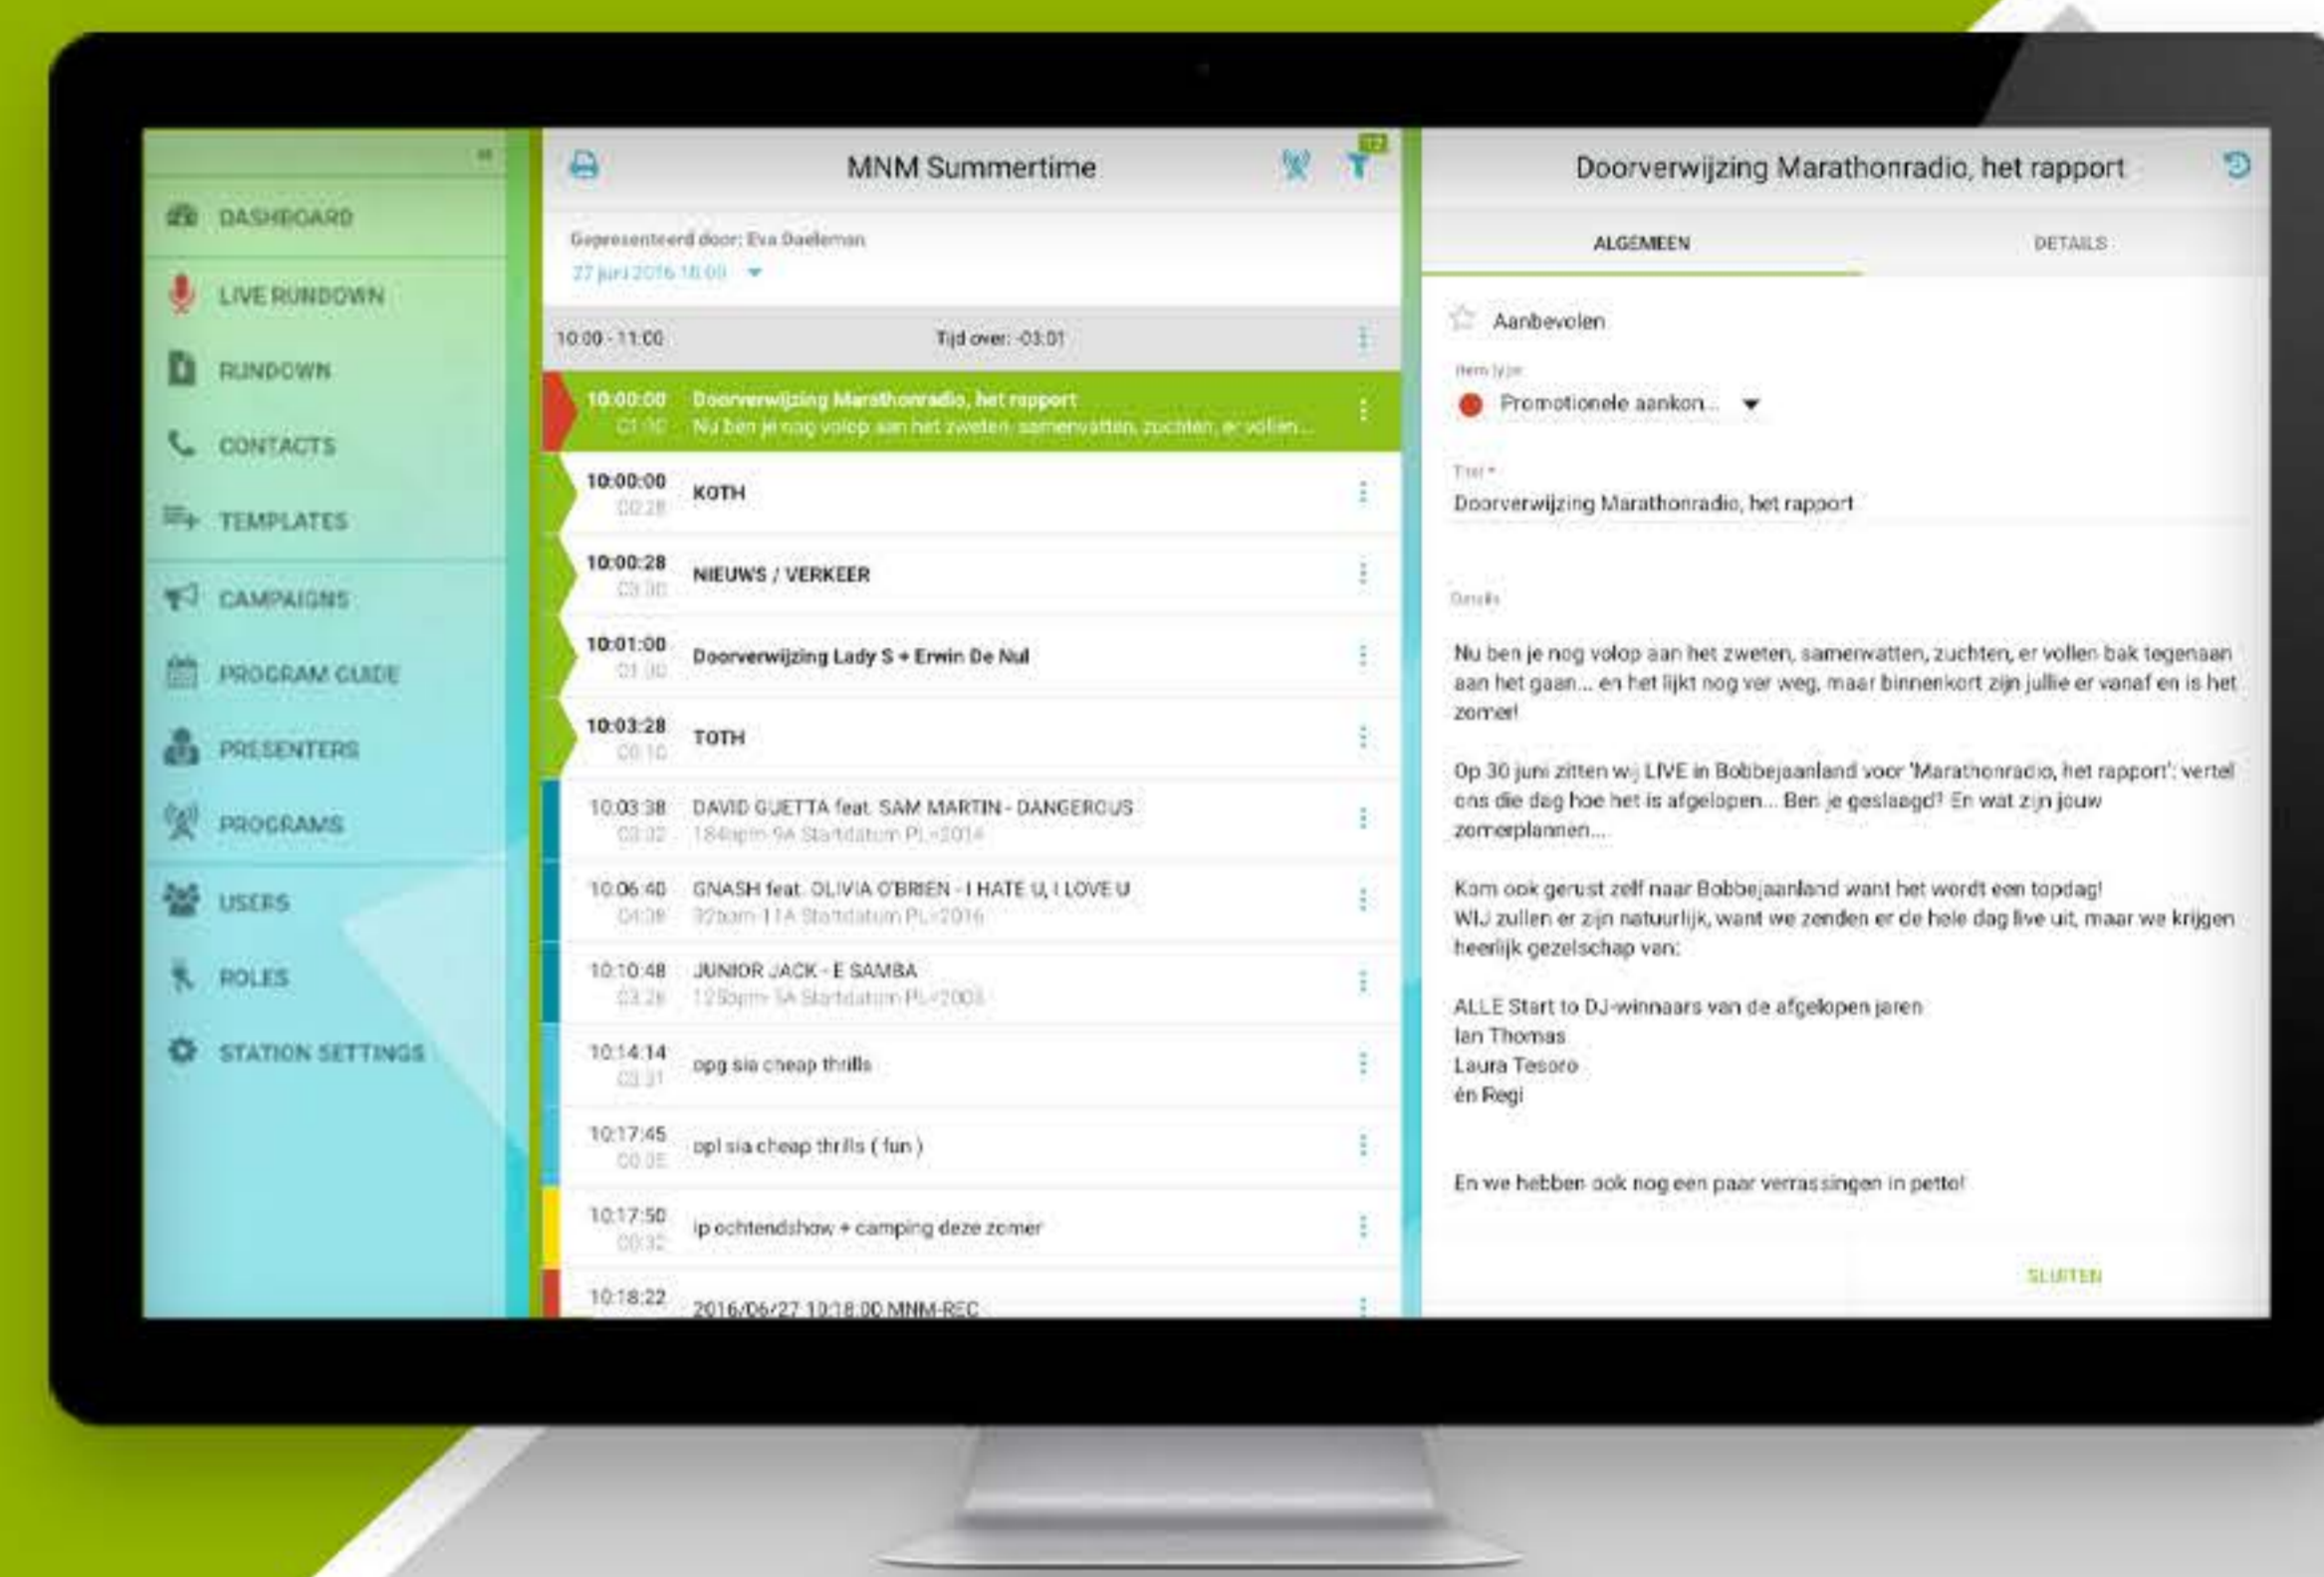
DASHBOARD
LIVE RUNDOWN
RUNDOWN
CONTACTS
TEMPLATES
CAMPAIGNS
PROGRAM GUIDE
PRESENTERS
PROGRAMS
USERS
ROLES
STATION SETTINGS

MNM Summertime

Gepresenteerd door: Eva Daeleman
27 juni 2016 18:00

10:00 - 11:00 Tijd over: -03:01

10:00:00 01:10 Doorverwijzing Marathonradio, het rapport
Nu ben je nog volop aan het zweten, samenvatten, zuchten, er vollen...

10:00:00 00:28 KOTH

10:00:28 03:30 NIEUWS / VERKEER

10:01:00 01:00 Doorverwijzing Lady S + Erwin De Nul

10:03:28 00:10 TOTH

10:03:38 03:02 DAVID GUETTA feat. SAM MARTIN - DANGEROUS
184bpm 9A Startdatum PL=2014

10:06:40 04:08 GNASH feat. OLIVIA O'BRIEN - I HATE U, I LOVE U
92bpm 11A Startdatum PL=2016

10:10:48 03:26 JUNIOR JACK - E SAMBA
125bpm 5A Startdatum PL=2003

10:14:14 03:31 opg sia cheap thrills

10:17:45 00:05 opl sia cheap thrills ( fun )

10:17:50 00:32 ip ochtendshow + camping deze zomer

10:18:22 2016/06/27 10:18:00 MNM-REC

Doorverwijzing Marathonradio, het rapport

ALGEMEEN
DETAILS

Aanbevolen

Item type
Promotionele aankon...

Titel *
Doorverwijzing Marathonradio, het rapport

Details

Nu ben je nog volop aan het zweten, samenvatten, zuchten, er vollen bak tegenaan aan het gaan... en het lijkt nog ver weg, maar binnenkort zijn jullie er vanaf en is het zomer!

Op 30 juni zitten wij LIVE in Bobbejaanland voor 'Marathonradio, het rapport': vertel ons die dag hoe het is afgelopen... Ben je geslaagd? En wat zijn jouw zomerplannen...

Kom ook gerust zelf naar Bobbejaanland want het wordt een topdag!
WIJ zullen er zijn natuurlijk, want we zenden er de hele dag live uit, maar we krijgen heerlijk gezelschap van:

ALLE Start to DJ-winnaars van de afgelopen jaren
Ian Thomas
Laura Tesoro
én Regi

En we hebben ook nog een paar verrassingen in petto!

SLUITEN